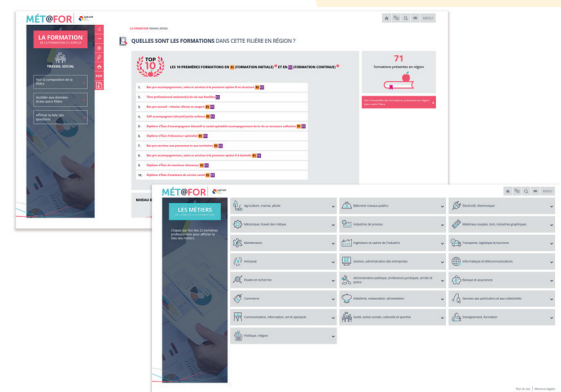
MÉT@FOR

LA FORMATION

TRAVAIL SOCIAL

QUELLES SONT LES FORMATIONS DANS CETTE FILIÈRE EN RÉGION ?

TOP 10

LES 10 PREMIÈRES FORMATIONS EN FI (FORMATION INITIALE) ET EN FC (FORMATION CONTINUE)

71

formations présentes en région

1. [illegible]
2. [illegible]
3. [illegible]
4. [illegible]
5. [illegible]
6. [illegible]
7. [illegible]
8. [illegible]
9. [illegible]
10. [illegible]

MENU

MÉT@FOR

LES MÉTIERS

Agriculture, marine, pêche
Bâtiment, travaux publics
Électricité, électronique
Mécanique, travail des métaux
Industries de process
Matériaux souples, bois, industries graphiques
Maintenance
Ingénieurs et cadres de l'industrie
Transports, logistique et tourisme
Artisanat
Gestion, administration des entreprises
Informatique et télécommunications
Études et recherche
Administration publique, professions juridiques, armée et police
Banque et assurances
Commerce
Hôtellerie, restauration, alimentation
Services aux particuliers et aux collectivités
Communication, information, art et spectacle
Santé, action sociale, culturelle et sportive
Enseignement, formation
Politique, religion